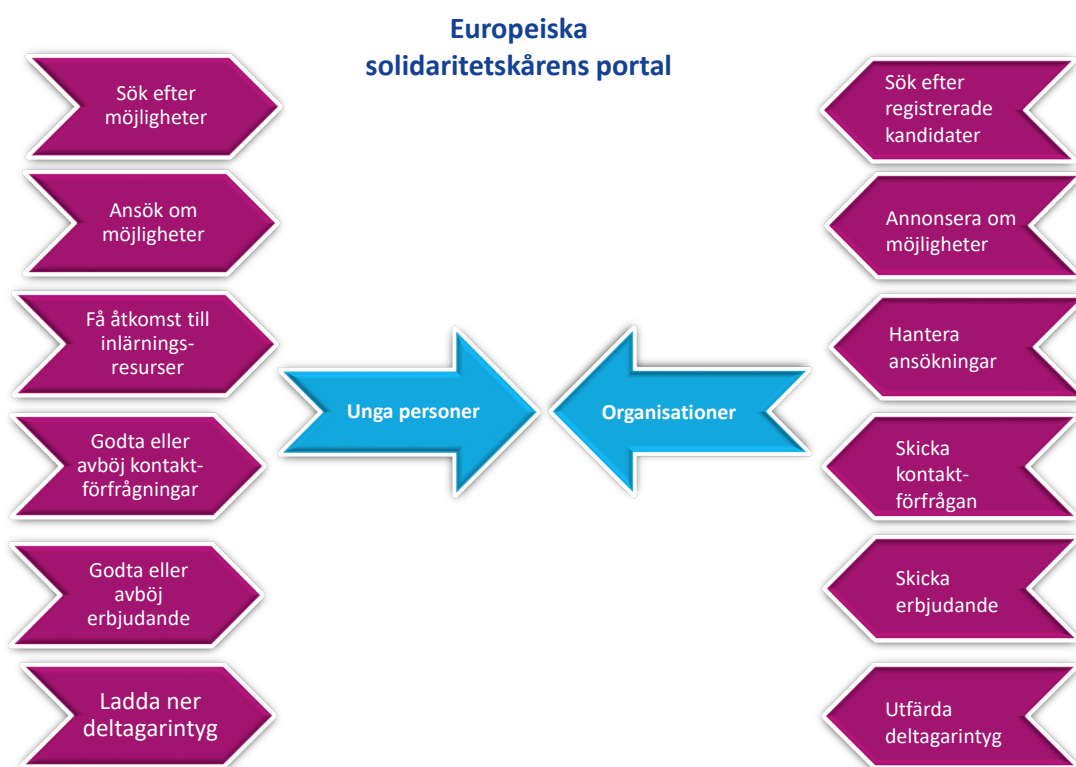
Europeiska solidaritetskårens portal

Sök efter möjligheter

Ansök om möjligheter

Få åtkomst till inlärningsresurser

Godta eller avböj kontaktförfrågningar

Godta eller avböj erbjudande

Ladda ner deltagarintyg

Unga personer

Organisationer

Sök efter registrerade kandidater

Annonsera om möjligheter

Hantera ansökningar

Skicka kontaktförfrågan

Skicka erbjudande

Utfärda deltagarintyg